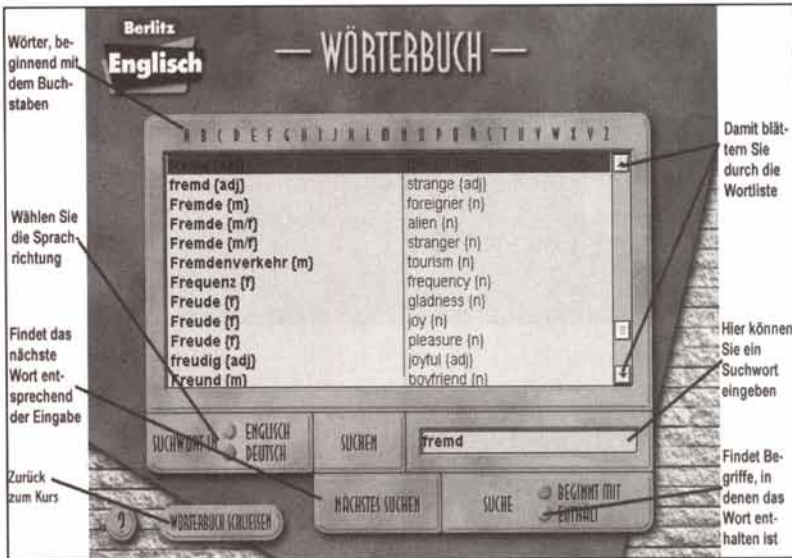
Berlitz
Englisch

— WÖRTERBUCH —

Wörter, beginnend mit dem Buchstaben

A B C D E F G H I J K L M N O P Q R S T U V W X Y Z

Damit blättern Sie durch die Wortliste

| | |
|---|---|
| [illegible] | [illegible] |
| fremd (adj) | strange (adj) |
| Fremde (m) | foreigner (n) |
| Fremde (m/f) | alien (n) |
| Fremde (m/f) | stranger (n) |
| Fremdenverkehr (m) | tourism (n) |
| Frequenz (f) | frequency (n) |
| Freude (f) | gladness (n) |
| Freude (f) | joy (n) |
| Freude (f) | pleasure (n) |
| freudig (adj) | joyful (adj) |
| Freund (m) | boyfriend (n) |

Wählen Sie die Sprachrichtung

Findet das nächste Wort entsprechend der Eingabe

Hier können Sie ein Suchwort eingeben

SUCHWORT IN ENGLISCH DEUTSCH

SUCHEN

fremd

Findet Begriffe, in denen das Wort enthalten ist

Zurück zum Kurs

?

WÖRTERBUCH SCHLIESSEN

NÄCHSTES SUCHEN

SUCHE BEGINNT MIT ENTHÄLT